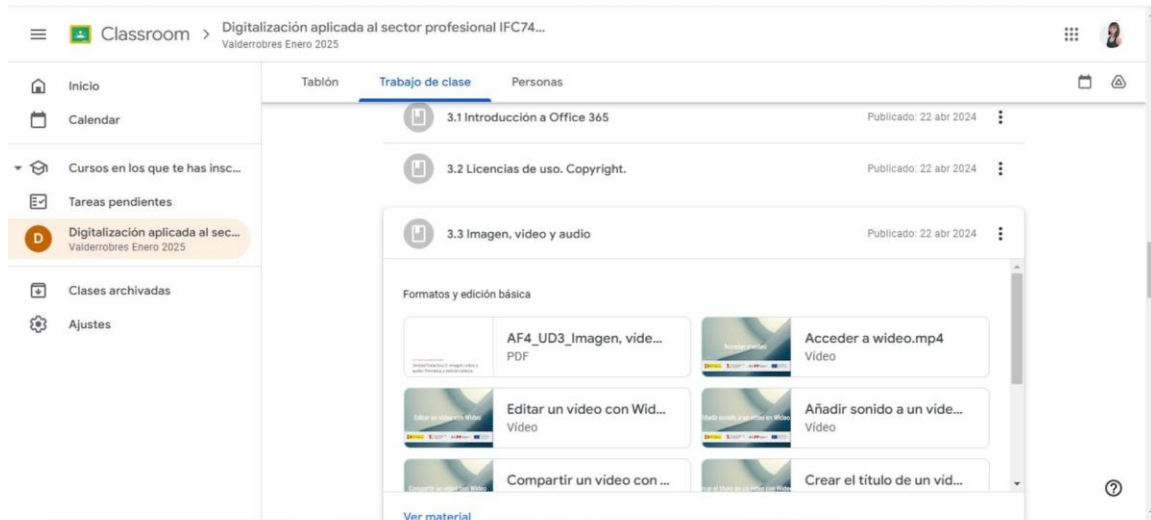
Classroom > Digitalización aplicada al sector profesional IFC74...
Valderrobres Enero 2025

Inicio
Calendar
Cursos en los que te has insc...
Tareas pendientes
D Digitalización aplicada al sec...
Valderrobres Enero 2025
Clases archivadas
Ajustes

Tablón
Trabajo de clase
Personas

3.1 Introducción a Office 365
Publicado: 22 abr 2024

3.2 Licencias de uso. Copyright.
Publicado: 22 abr 2024

3.3 Imagen, video y audio
Publicado: 22 abr 2024

Formatos y edición básica

AF4_UD3_Imagen, vide...
PDF

Acceder a wideo.mp4
Vídeo

Editar un vídeo con Wid...
Vídeo

Añadir sonido a un víde...
Vídeo

Compartir un vídeo con ...

Crear el título de un vid...

Ver material